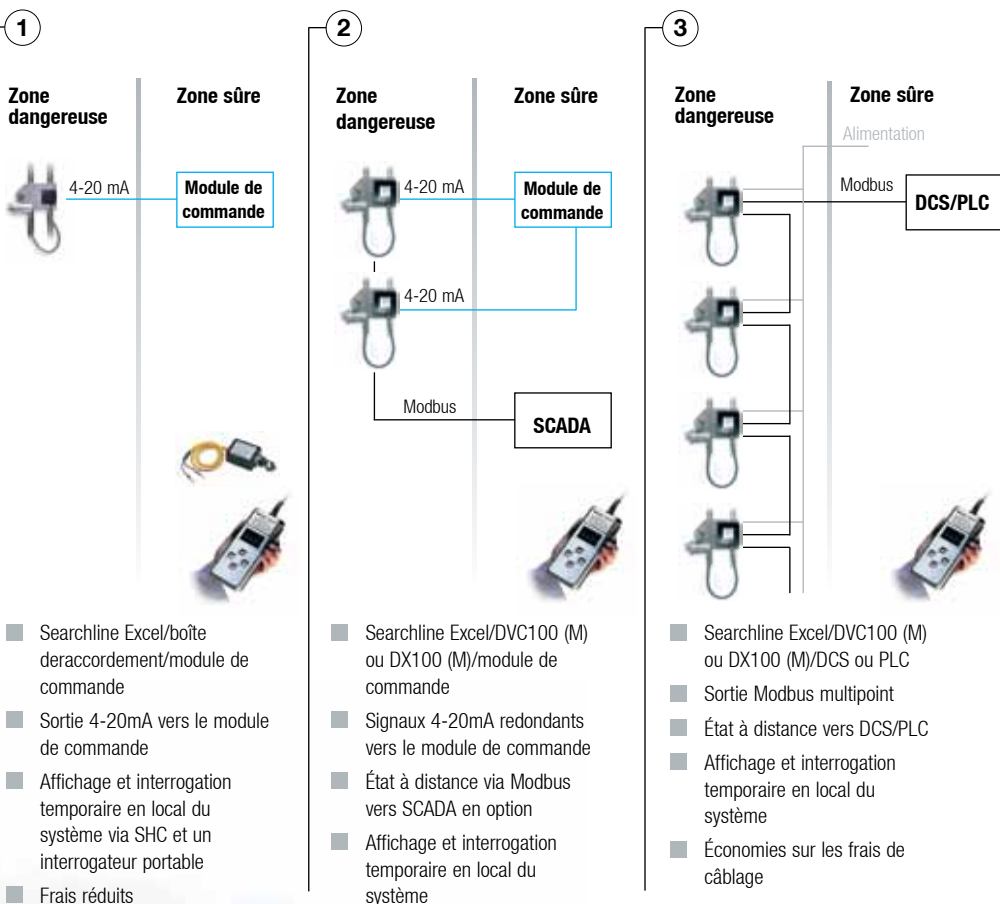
1

Zone dangereuse

Zone sûre

4-20 mA

Module de commande

Searchline Excel/boîte deraccordement/module de commande

Sortie 4-20mA vers le module de commande

Affichage et interrogation temporaire en local du système via SHC et un interrogateur portable

Frais réduits

2

Zone dangereuse

Zone sûre

4-20 mA

Module de commande

4-20 mA

Modbus

SCADA

Searchline Excel/DVC100 (M) ou DX100 (M)/module de commande

Signaux 4-20mA redondants vers le module de commande

État à distance via Modbus vers SCADA en option

Affichage et interrogation temporaire en local du système

3

Zone dangereuse

Zone sûre

Alimentation

Modbus

DCS/PLC

Searchline Excel/DVC100 (M) ou DX100 (M)/DCS ou PLC

Sortie Modbus multipoint

État à distance vers DCS/PLC

Affichage et interrogation temporaire en local du système

Économies sur les frais de câblage